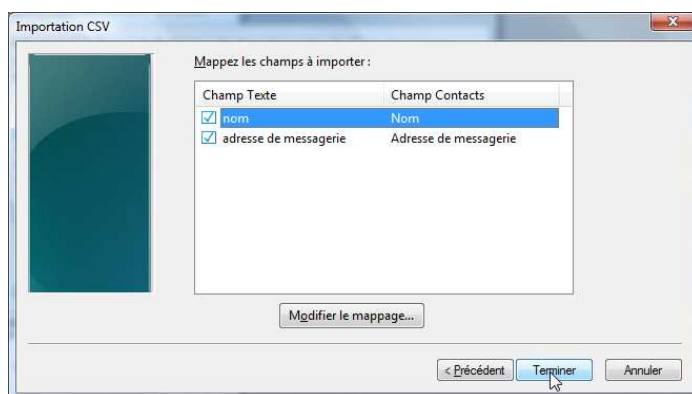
Importation CSV

Mappez les champs à importer :

| Champ Texte | Champ Contacts |
|---|---|
| nom | Nom |
| adresse de messagerie | Adresse de messagerie |

Modifier le mappage...

< Précédent Terminer Annuler